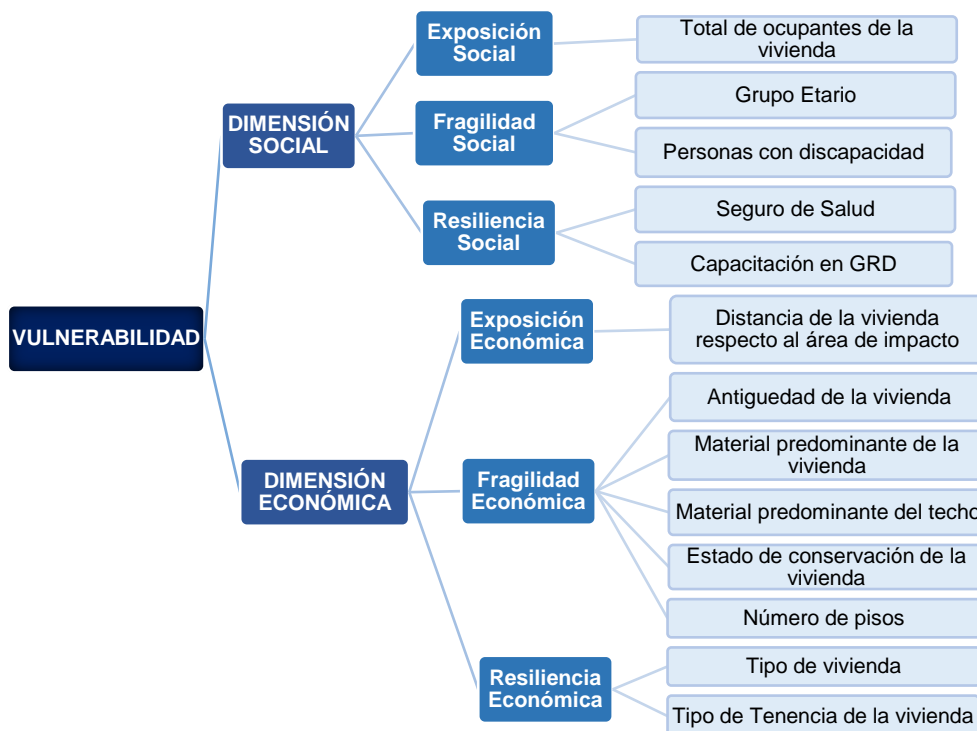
VULNERABILIDAD

DIMENSIÓN SOCIAL

Exposición Social

Total de ocupantes de la vivienda

Fragilidad Social

Grupo Etario

Personas con discapacidad

Resiliencia Social

Seguro de Salud

Capacitación en GRD

DIMENSIÓN ECONÓMICA

Exposición Económica

Distancia de la vivienda respecto al área de impacto

Fragilidad Económica

Antiguedad de la vivienda

Material predominante de la vivienda

Material predominante del techo

Estado de conservación de la vivienda

Número de pisos

Resiliencia Económica

Tipo de vivienda

Tipo de Tenencia de la vivienda